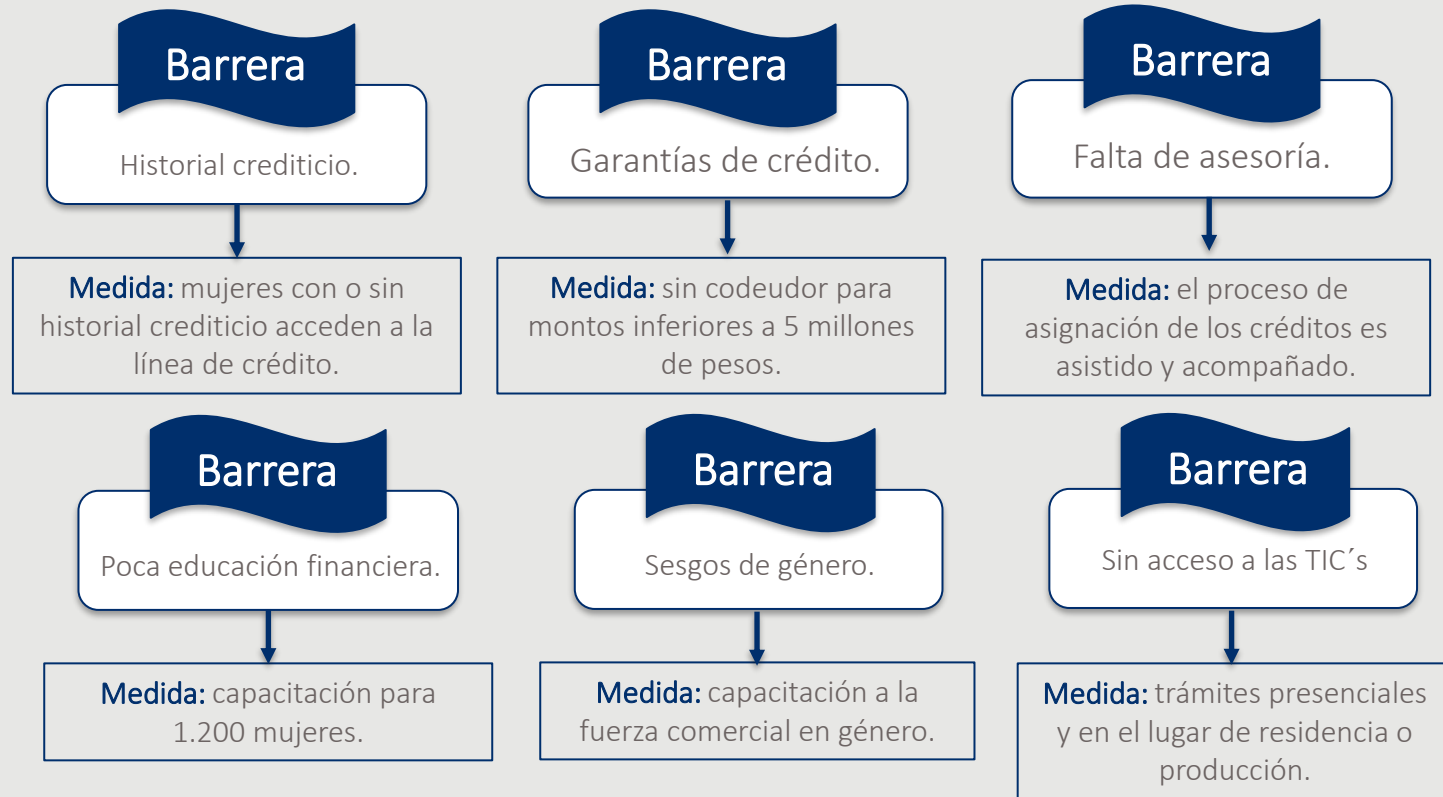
Barrera

Historial crediticio.

Medida: mujeres con o sin historial crediticio acceden a la línea de crédito.

Barrera

Garantías de crédito.

Medida: sin codeudor para montos inferiores a 5 millones de pesos.

Barrera

Falta de asesoría.

Medida: el proceso de asignación de los créditos es asistido y acompañado.

Barrera

Poca educación financiera.

Medida: capacitación para 1.200 mujeres.

Barrera

Sesgos de género.

Medida: capacitación a la fuerza comercial en género.

Barrera

Sin acceso a las TIC´s

Medida: trámites presenciales y en el lugar de residencia o producción.